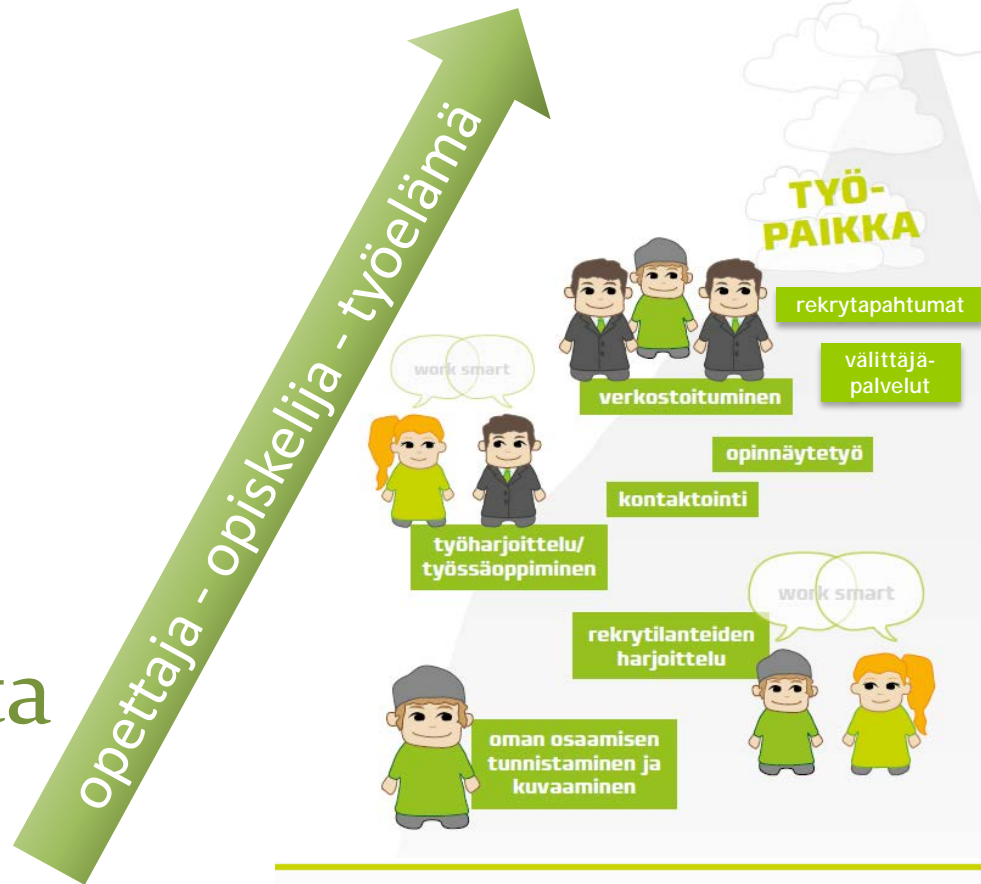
opettaja - opiskelija - työelämä

ta

TYÖ-PAIKKA

rekrytapahtumat

välittäjä-palvelut

verkostoituminen

work smart

opinnäytetyö

kontaktointi

työharjoittelu/ työssäoppiminen

work smart

rekrytilanteiden harjoittelu

oman osaamisen tunnistaminen ja kuvaaminen